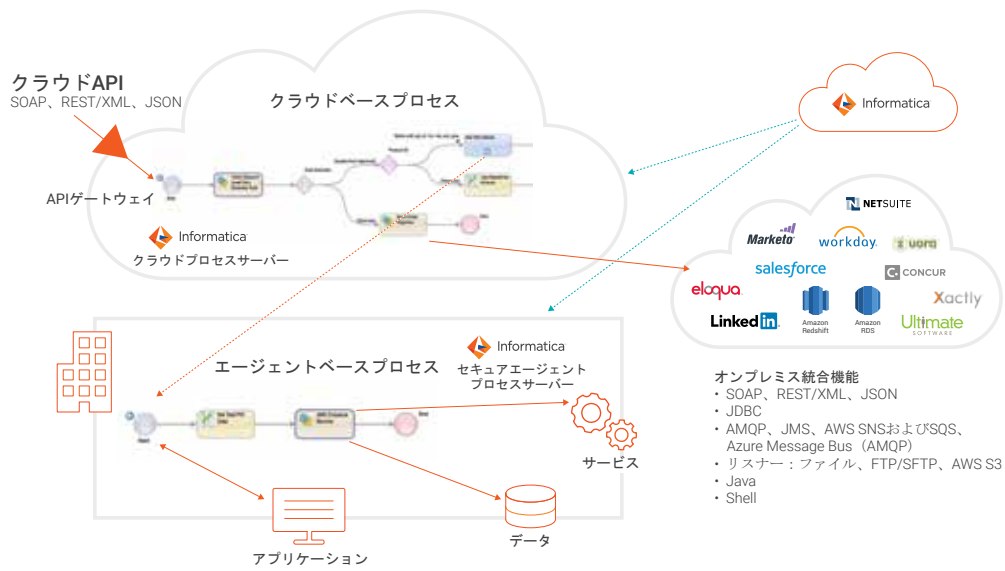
クラウドAPI
SOAP、REST/XML、JSON

クラウドベースプロセス

APIゲートウェイ

Informatica
クラウドプロセスサーバー

Informatica

NETSUITE
Marketo
workday
zuora
salesforce
CONCUR
eloqua
Xactly
Amazon Redshift
Amazon RDS
LinkedIn
Ultimate SOFTWARE

Informatica
セキュアエージェント
プロセスサーバー

エージェントベースプロセス

サービス

アプリケーション

データ

オンプレミス統合機能
・ SOAP、REST/XML、JSON
・ JDBC
・ AMQP、JMS、AWS SNSおよびSQS、Azure Message Bus（AMQP）
・ リスナー：ファイル、FTP/SFTP、AWS S3
・ Java
・ Shell